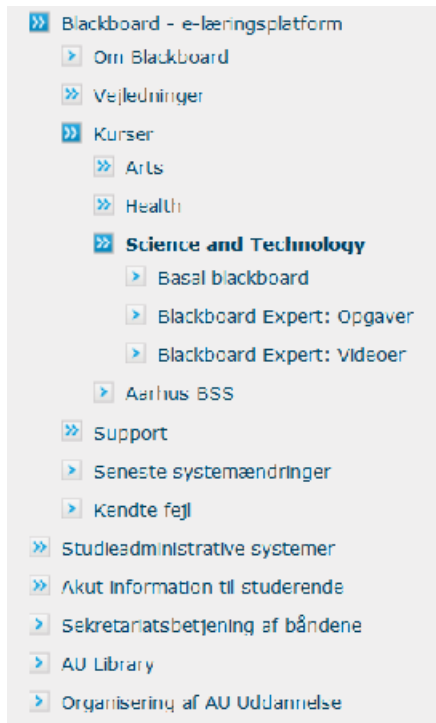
Blackboard - e-læringsplatform
Om Blackboard
Vejledninger
Kurser
Arts
Health
**Science and Technology**
Basal blackboard
Blackboard Expert: Opgaver
Blackboard Expert: Videoer
Aarhus BSS
Support
Seneste systemændringer
Kendte fejl
Studieadministrative systemer
Akut information til studerende
Sekretariatsbetjening af båndene
AU Library
Organisering af AU Uddannelse